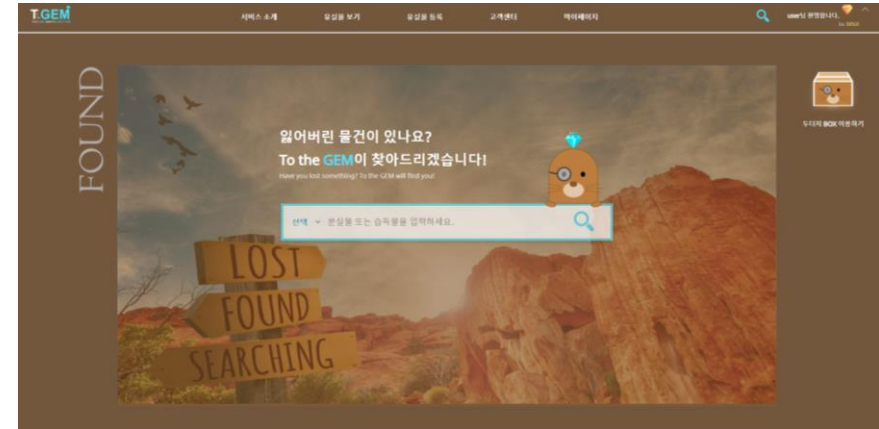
T.GEM

서비스 소개 유실물 보기 유실물 등록 고객센터 마이페이지

user님 환영합니다.

FOUND

잃어버린 물건이 있나요?
To the GEM이 찾아드리겠습니다!
Have you lost something? To the GEM will find you!

선택 ▾ 분실물 또는 습득물을 입력하세요.

두더지 BOX 바로가기

LOST
FOUND
SEARCHING